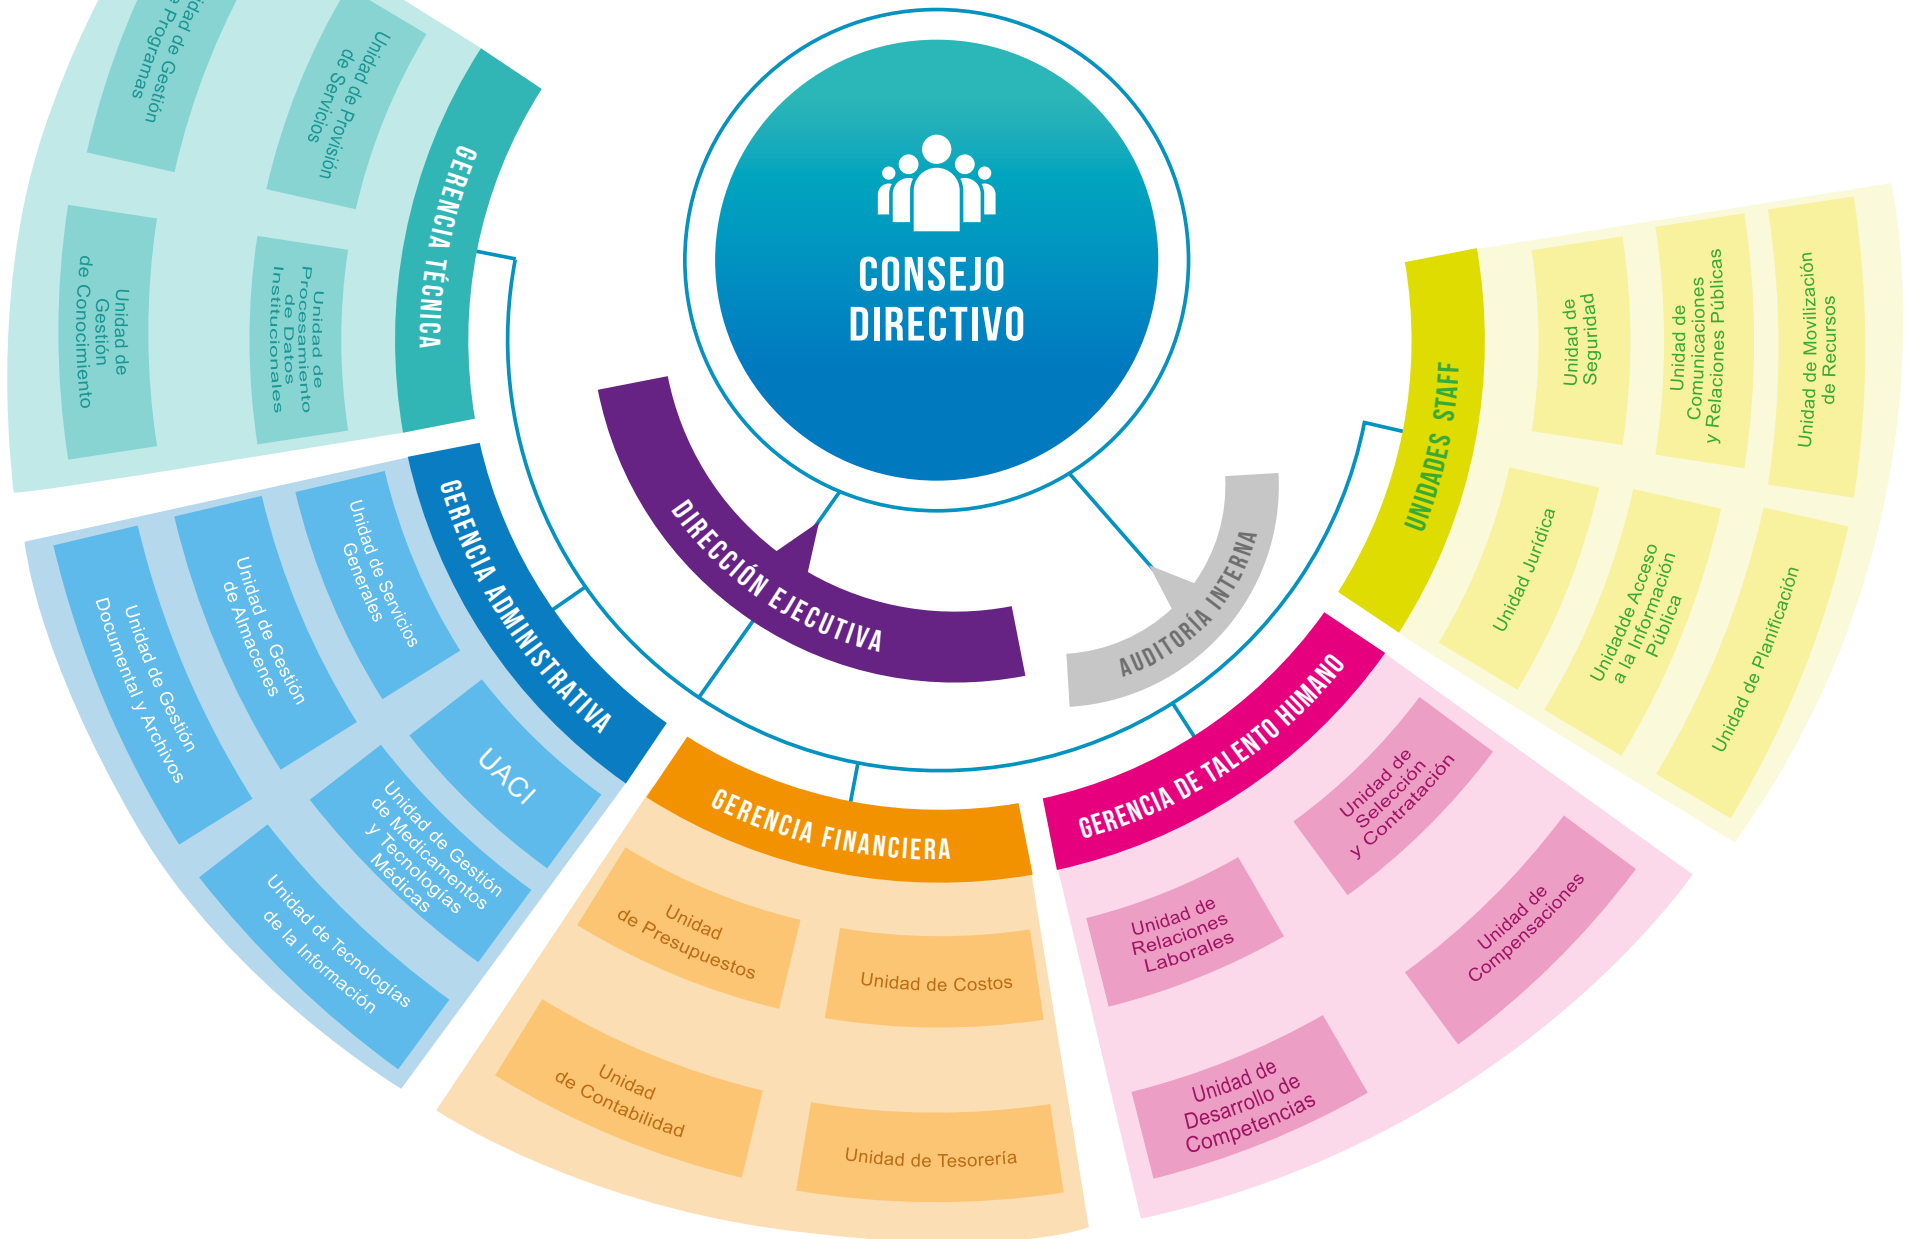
CONSEJO DIRECTIVO

DIRECCIÓN EJECUTIVA

AUDITORÍA INTERNA

GERENCIA TÉCNICA

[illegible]idad de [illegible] de Gestión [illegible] Programas

Unidad de Provisión de Servicios

Unidad de Gestión de Conocimiento

Unidad de Procesamiento de Datos Institucionales

UNIDADES STAFF

Unidad de Seguridad

Unidad de Comunicaciones y Relaciones Públicas

Unidad de Movilización de Recursos

Unidad Jurídica

Unidadde Acceso a la Información Pública

Unidad de Planificación

GERENCIA ADMINISTRATIVA

Unidad de Servicios Generales

Unidad de Gestión de Almacenes

Unidad de Gestión Documental y Archivos

UACI

Unidad de Gestión de Medicamentos y Tecnologías Médicas

Unidad de Tecnologías de la Información

GERENCIA FINANCIERA

Unidad de Presupuestos

Unidad de Costos

Unidad de Contabilidad

Unidad de Tesorería

GERENCIA DE TALENTO HUMANO

Unidad de Selección y Contratación

Unidad de Relaciones Laborales

Unidad de Compensaciones

Unidad de Desarrollo de Competencias